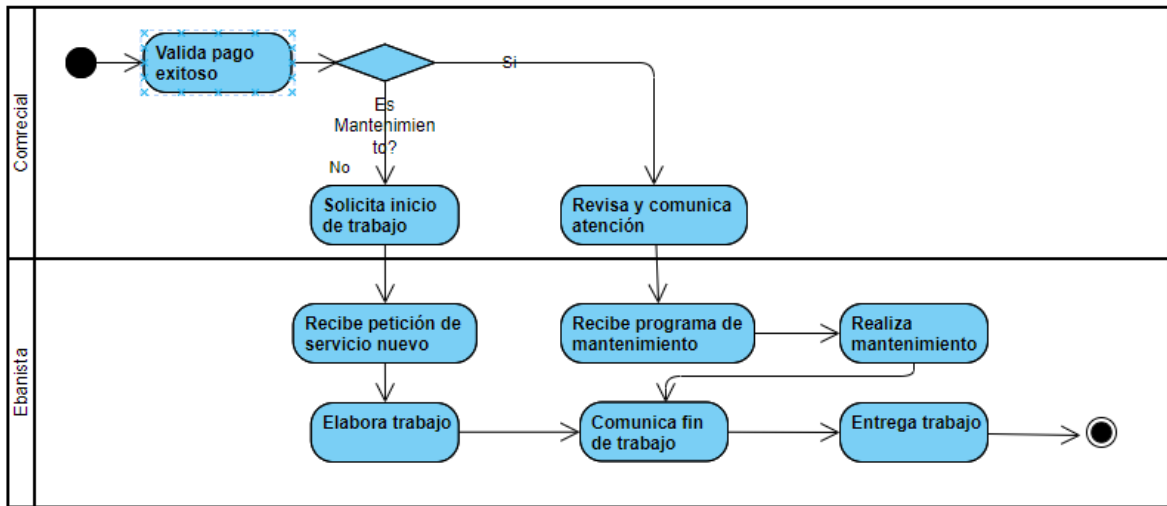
Comrecial

Valida pago exitoso

Si

Es Mantenimiento?

No

Solicita inicio de trabajo

Revisa y comunica atención

Ebanista

Recibe petición de servicio nuevo

Recibe programa de mantenimiento

Realiza mantenimiento

Elabora trabajo

Comunica fin de trabajo

Entrega trabajo